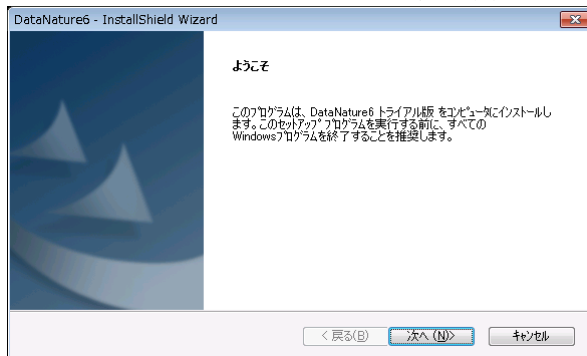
DataNature6 - InstallShield Wizard

ようこそ

このプログラムは、DataNature6 トライアル版 をコンピュータにインストールします。このセットアップ プログラムを実行する前に、すべてのWindowsプログラムを終了することを推奨します。

< 戻る(B)

次へ (N)>

キャンセル